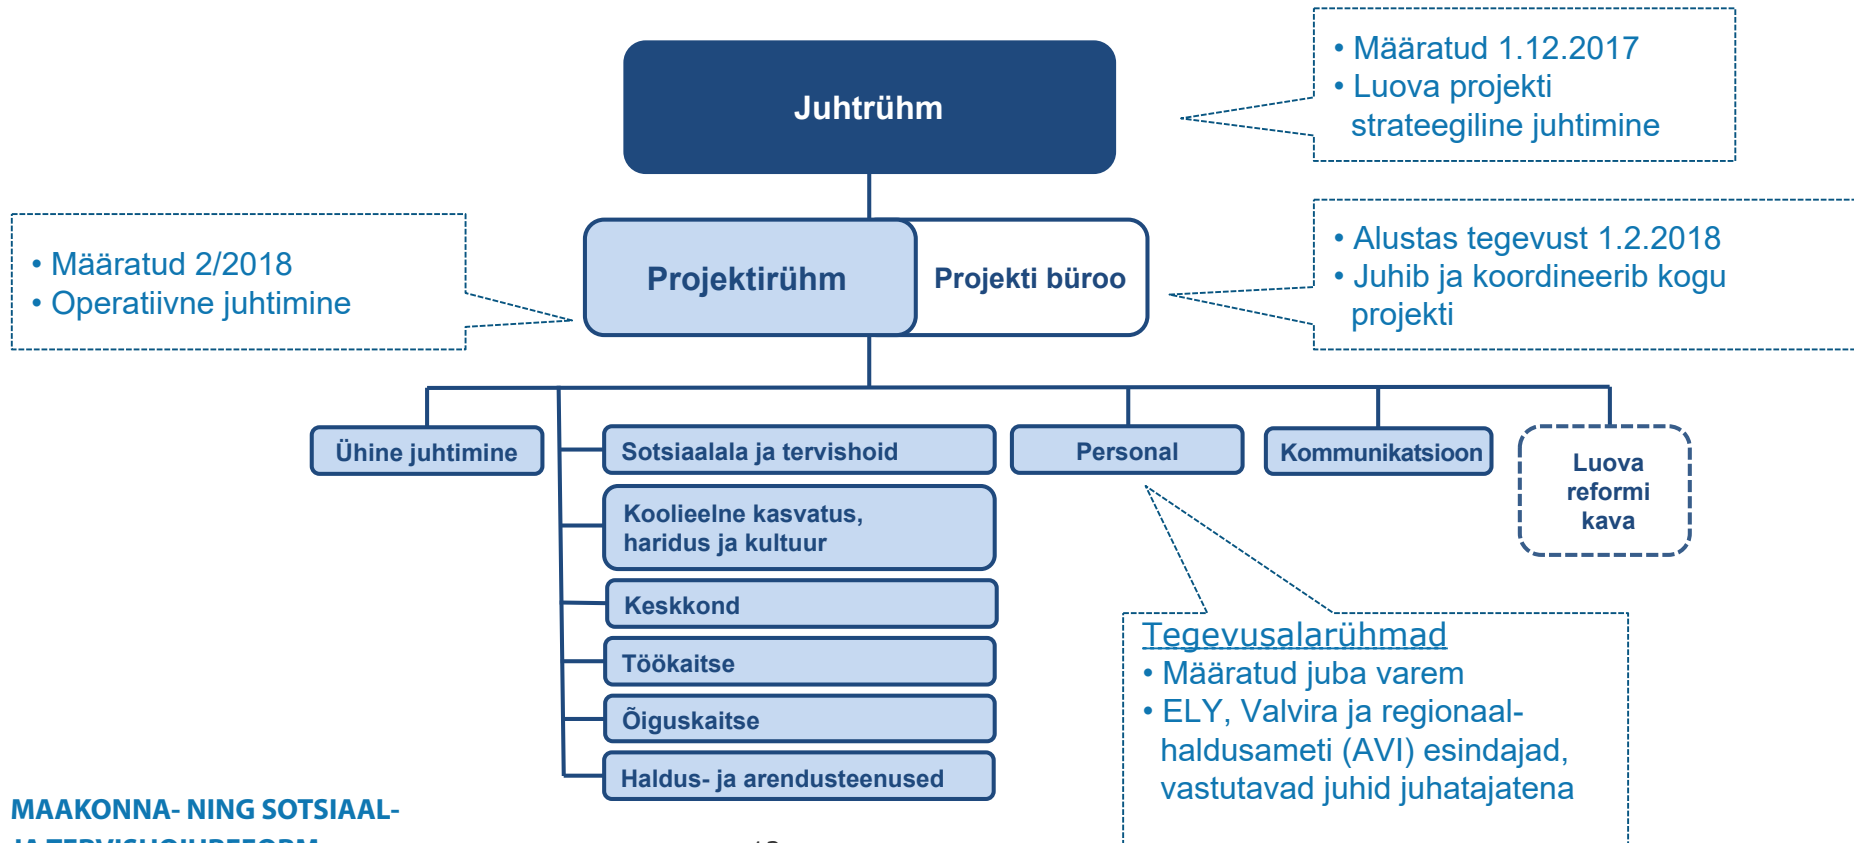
Juhtrühm

• Määratud 1.12.2017
• Luova projekti strateegiline juhtimine

• Määratud 2/2018
• Operatiivne juhtimine

Projektirühm

Projekti büroo

• Alustas tegevust 1.2.2018
• Juhib ja koordineerib kogu projekti

Ühine juhtimine

Sotsiaalala ja tervishoid

Koolieelne kasvatus, haridus ja kultuur

Keskkond

Töökaitse

Õiguskaitse

Haldus- ja arendusteenused

Personal

Kommunikatsioon

Luova reformi kava

Tegevusalarühmad
• Määratud juba varem
• ELY, Valvira ja regionaalhaldusameti (AVI) esindajad, vastutavad juhid juhatajatena

MAAKONNA- NING SOTSIAAL-
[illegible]